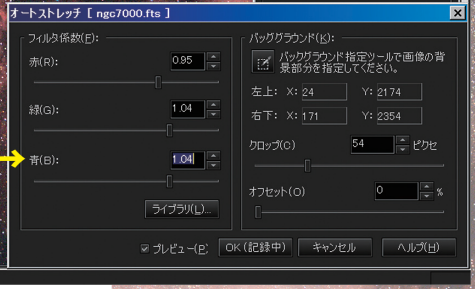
オートストレッチ [ ngc7000.fts ]

フィルタ係数(F):

赤(R): 0.95

緑(G): 1.04

青(B): 1.04

ライブラリ(L)...

バックグラウンド(K):

バックグラウンド指定ツールで画像の背景部分を指定してください。

左上: X: 24 Y: 2174

右下: X: 171 Y: 2354

クロップ(C) 54 ピクセ

オフセット(O) 0 %

☑ プレビュー(P) OK(記録中) キャンセル ヘルプ(H)